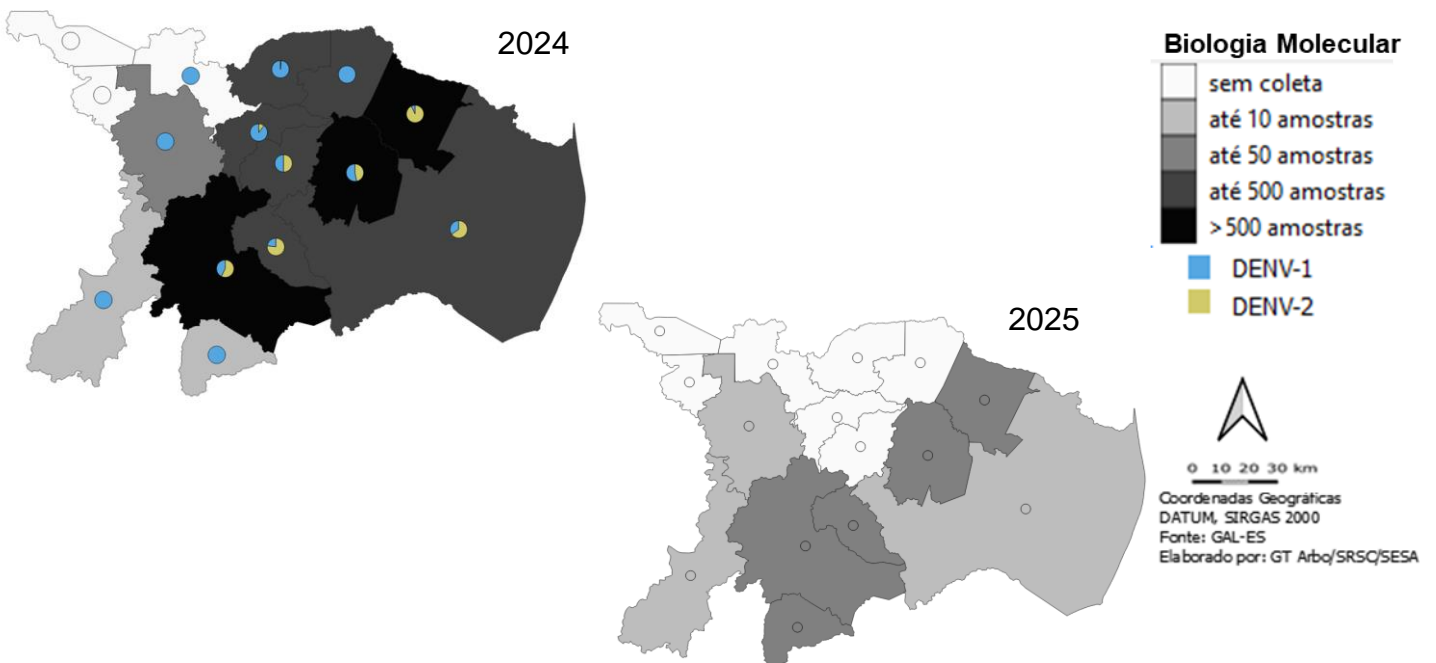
2024

Biologia Molecular
sem coleta
até 10 amostras
até 50 amostras
até 500 amostras
> 500 amostras
DENV-1
DENV-2

2025

0 10 20 30 km
Coordenadas Geográficas
DATUM, SIRGAS 2000
Fonte: GAL-ES
Elaborado por: GT Arbo/SRSC/SESA